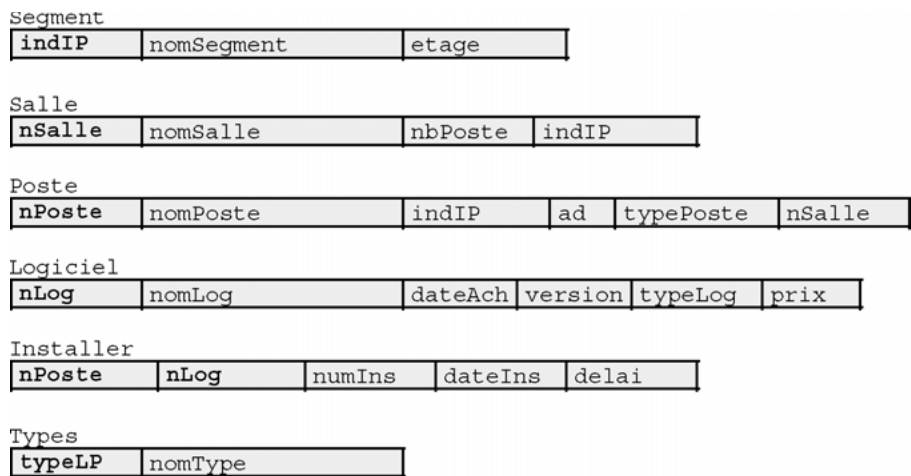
Segment

| indIP | nomSegment | etage |
|---|---|---|

Salle

| nSalle | nomSalle | nbPoste | indIP |
|---|---|---|---|

Poste

| nPoste | nomPoste | indIP | ad | typePoste | nSalle |
|---|---|---|---|---|---|

Logiciel

| nLog | nomLog | dateAch | version | typeLog | prix |
|---|---|---|---|---|---|

Installer

| nPoste | nLog | numIns | dateIns | delai |
|---|---|---|---|---|

Types

| typeLP | nomType |
|---|---|